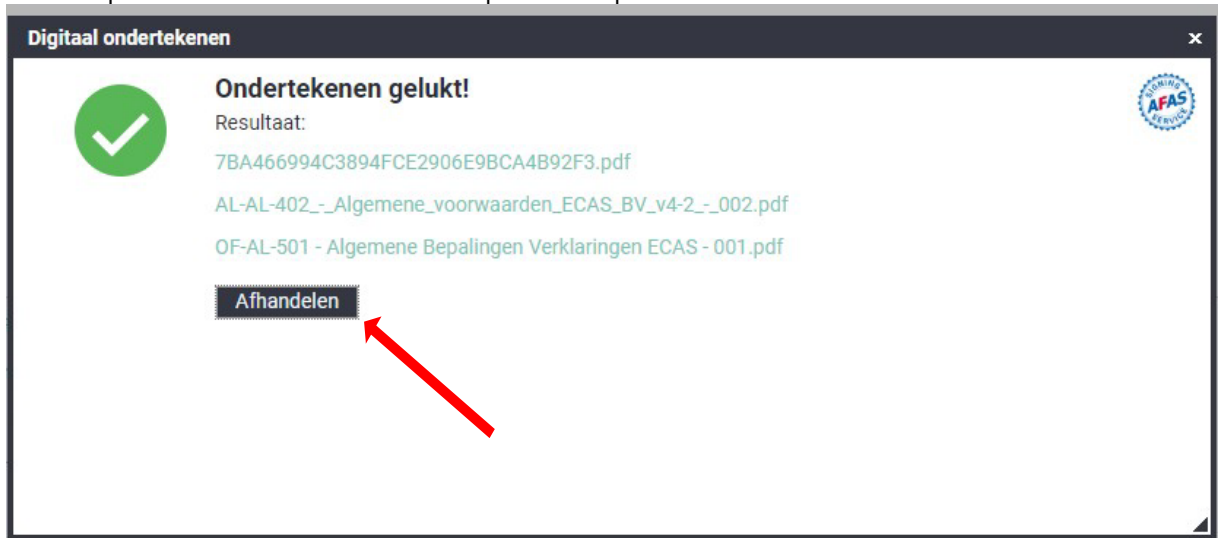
Digitaal ondertekenen

×

Ondertekenen gelukt!

Resultaat:

7BA466994C3894FCE2906E9BCA4B92F3.pdf

AL-AL-402_-_Algemene_voorwaarden_ECAS_BV_v4-2_-_002.pdf

OF-AL-501 - Algemene Bepalingen Verklaringen ECAS - 001.pdf

Afhandelen

SIGNING AFAS SERVICE